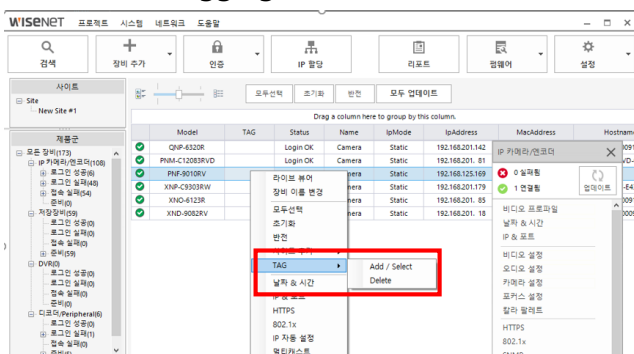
WISENET 프로젝트 시스템 네트워크 도움말

검색 장비 추가 인증 IP 할당 리포트 펌웨어 설정

사이트
Site
New Site #1

제품군
모든 장비(173)
IP 카메라/엔코더(108)
로그인 성공(6)
로그인 실패(48)
접속 실패(54)
준비(0)
저장장비(59)
로그인 성공(0)
로그인 실패(0)
접속 실패(0)
준비(59)
DVR(0)
로그인 성공(0)
로그인 실패(0)
접속 실패(0)
준비(0)
디코더/Peripheral(6)
로그인 성공(0)
로그인 실패(1)
접속 실패(5)
준비(0)

모두선택 초기화 반전 모두 업데이트

Drag a column here to group by this column.

| | Model | TAG | Status | Name | IpMode | IpAddress | MacAddress | Hostname |
|---|---|---|---|---|---|---|---|---|
| | QNP-6320R | | Login OK | Camera | Static | 192.168.201.142 | | |
| | PNM-C12083RVD | | Login OK | Camera | Static | 192.168.201.81 | | |
| | PNF-9010RV | | | era | Static | 192.168.125.169 | | |
| | XNP-C9303RW | | | era | Static | 192.168.201.179 | | |
| | XNO-6123R | | | era | Static | 192.168.201.85 | | |
| | XND-9082RV | | | era | Static | 192.168.201.18 | | |

라이브 뷰어
장비 이름 변경
모두선택
초기화
반전
TAG
날짜 & 시간
IP & 포트
HTTPS
802.1x
IP 자동 설정
멀티캐스트

Add / Select
Delete

IP 카메라/엔코더
0 실패됨
1 연결됨
업데이트
비디오 프로파일
날짜 & 시간
IP & 포트
비디오 설정
오디오 설정
카메라 설정
포커스 설정
칼라 팔레트
HTTPS
802.1x